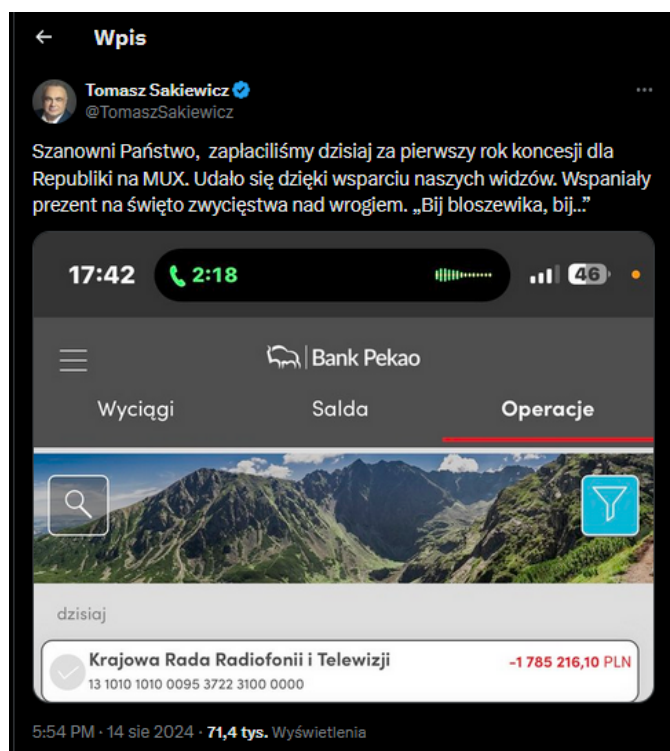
Wpis

Tomasz Sakiewicz
@TomaszSakiewicz

Szanowni Państwo, zapłaciliśmy dzisiaj za pierwszy rok koncesji dla Republiki na MUX. Udało się dzięki wsparciu naszych widzów. Wspaniały prezent na święto zwycięstwa nad wrogiem. „Bij bloszewika, bij..."

17:42 2:18 46

Bank Pekao

Wyciągi Salda Operacje

dzisiaj

Krajowa Rada Radiofonii i Telewizji -1 785 216,10 PLN
13 1010 1010 0095 3722 3100 0000

5:54 PM · 14 sie 2024 · 71,4 tys. Wyświetlenia